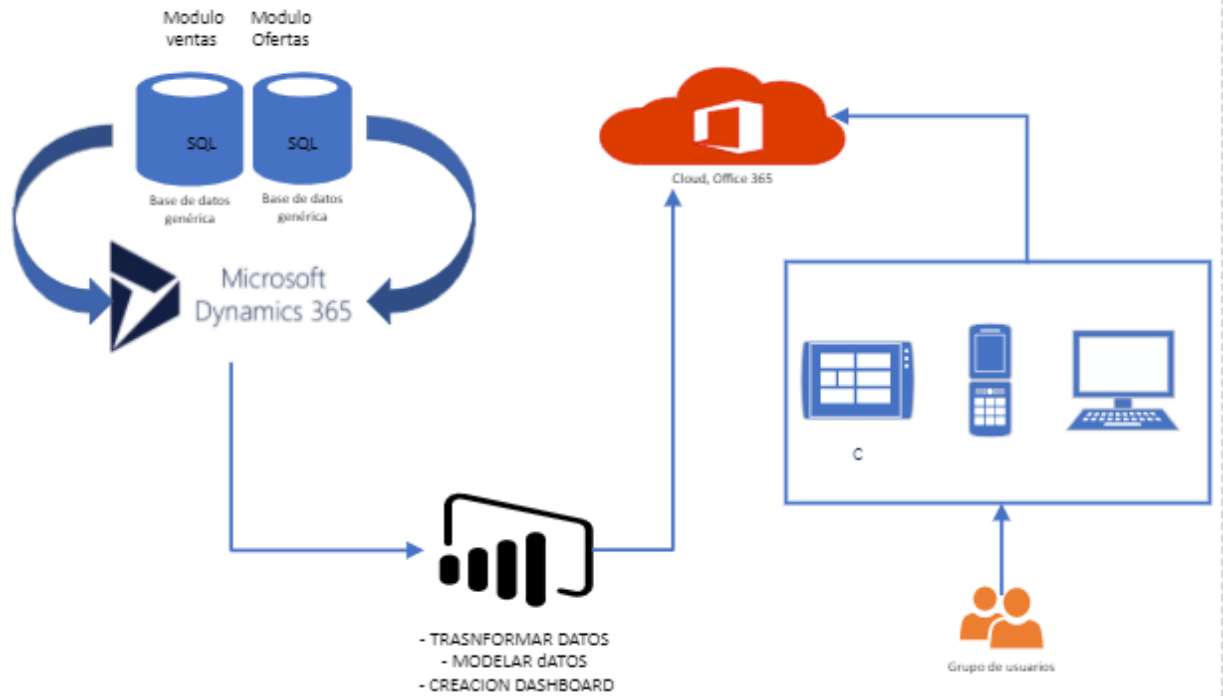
Modulo ventas

Modulo Ofertas

SQL

SQL

Base de datos genérica

Base de datos genérica

Microsoft Dynamics 365

Cloud, Office 365

C

- TRASNFORMAR DATOS
- MODELAR dATOS
- CREACION DASHBOARD

Grupo de usuarios